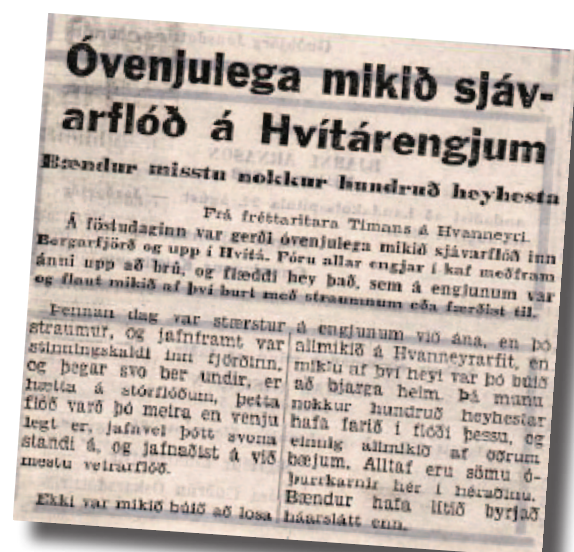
Óvenjulega mikið sjávarflóð á Hvítárengjum

Bændur missa nokkur hundruð heyhesta

Frá fréttaritara Tímans á Hvanneyri.

Á föstudaginn var gerði óvenjulega mikið sjávarflóð inn Borgarfjörð og upp í Hvítá. Fóru allar engjar í kaf meðfram ánni upp að brú, og flæddi hey það, sem á engjunum var og flaut mikið af því burt með straumnum eða færðist til.

Þennan dag var stærstur straumur, og jafnframt var stinningskaldi inn fjörðinn, og þegar svo ber undir, er hætta á stórflóðum, þetta flóð varð þó meira en venjulegt er, jafnvel þótt svona standi á, og jafnaðist á við mestu vetrarflóð.

Ekki var mikið búið að losa á engjunum við ána, en þó allmikið á Hvanneyrarfit, en miklu af því heyi var þó búið að bjarga heim. Þá munu nokkur hundruð heyhestar hafa farið í flóði þessu, og einnig allmikið af öðrum bæjum. Alltaf eru sömu óþurrkarnir hér í héraðinu. Bændur hafa lítið byrjað háarslátt enn.